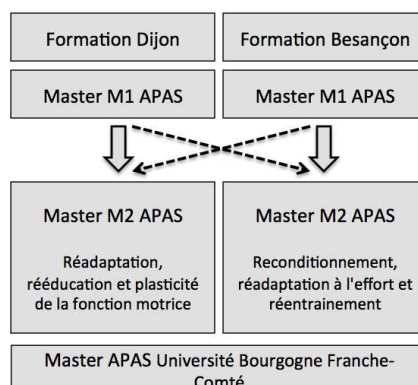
Formation Dijon

Formation Besançon

Master M1 APAS

Master M1 APAS

Master M2 APAS

Réadaptation, rééducation et plasticité de la fonction motrice

Master M2 APAS

Reconditionnement, réadaptation à l'effort et réentrainement

Master APAS Université Bourgogne Franche-Comté